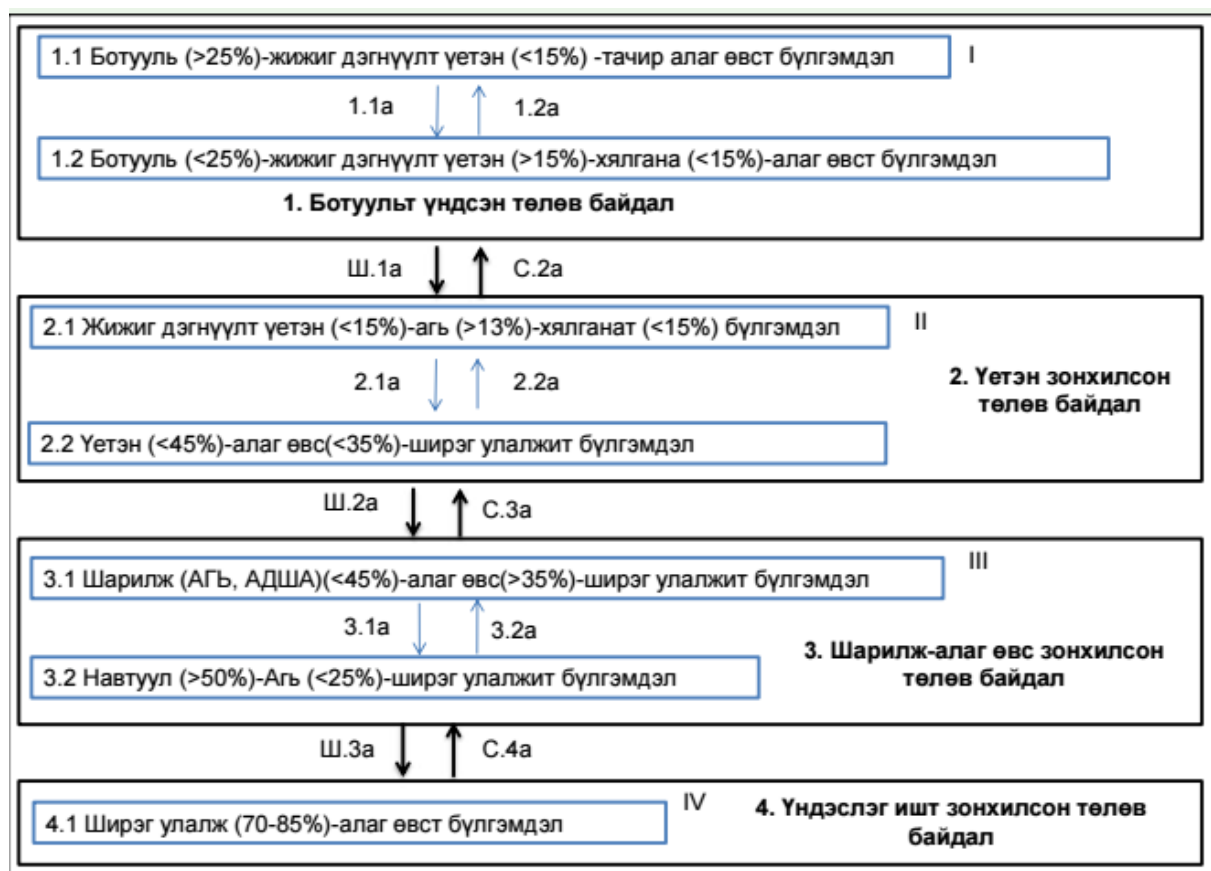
1.1 Ботууль (>25%)-жижиг дэгнүүлт үетэн (<15%) -тачир алаг өвст бүлгэмдэл

I

1.1а

1.2а

1.2 Ботууль (<25%)-жижиг дэгнүүлт үетэн (>15%)-хялгана (<15%)-алаг өвст бүлгэмдэл

1. Ботуульт үндсэн төлөв байдал

Ш.1а

С.2а

2.1 Жижиг дэгнүүлт үетэн (<15%)-агь (>13%)-хялганат (<15%) бүлгэмдэл

II

2.1а

2.2а

2. Үетэн зонхилсон төлөв байдал

2.2 Үетэн (<45%)-алаг өвс(<35%)-ширэг улалжит бүлгэмдэл

Ш.2а

С.3а

3.1 Шарилж (АГЬ, АДША)(<45%)-алаг өвс(>35%)-ширэг улалжит бүлгэмдэл

III

3.1а

3.2а

3. Шарилж-алаг өвс зонхилсон төлөв байдал

3.2 Навтуул (>50%)-Агь (<25%)-ширэг улалжит бүлгэмдэл

Ш.3а

С.4а

4.1 Ширэг улалж (70-85%)-алаг өвст бүлгэмдэл

IV

4. Үндэслэг ишт зонхилсон төлөв байдал